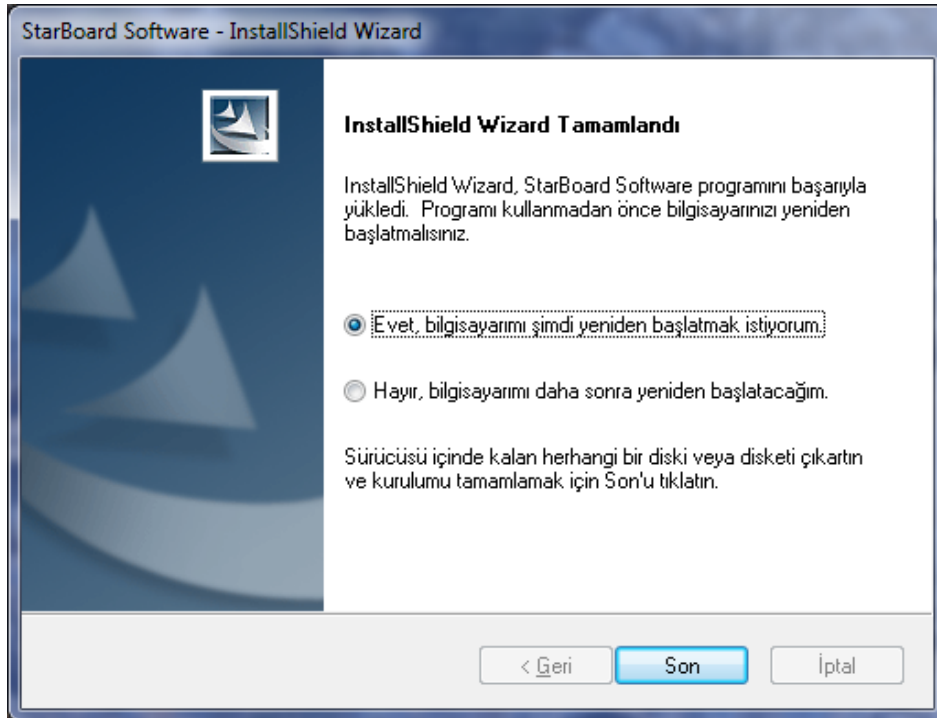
StarBoard Software - InstallShield Wizard

InstallShield Wizard Tamamlandı

InstallShield Wizard, StarBoard Software programını başarıyla yükledi. Programı kullanmadan önce bilgisayarınızı yeniden başlatmalısınız.

Evet, bilgisayarımı şimdi yeniden başlatmak istiyorum.

Hayır, bilgisayarımı daha sonra yeniden başlatacağım.

Sürücüsü içinde kalan herhangi bir diski veya disketi çıkartın ve kurulumu tamamlamak için Son'u tıklatın.

< Geri

Son

İptal